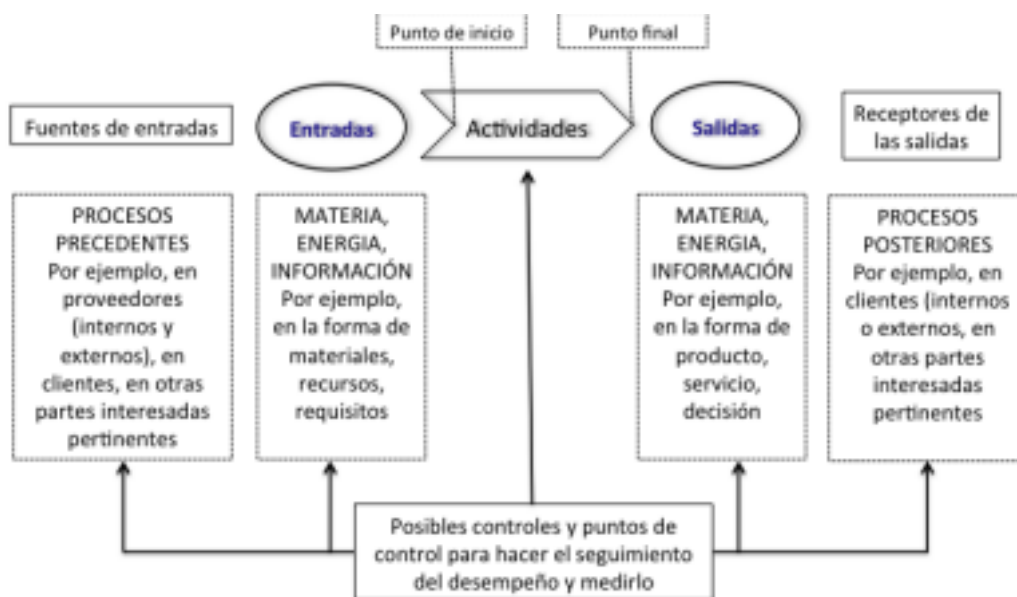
Punto de inicio

Punto final

Fuentes de entradas

Entradas

Actividades

Salidas

Receptores de las salidas

PROCESOS PRECEDENTES Por ejemplo, en proveedores (internos y externos), en clientes, en otras partes interesadas pertinentes

MATERIA, ENERGIA, INFORMACIÓN Por ejemplo, en la forma de materiales, recursos, requisitos

MATERIA, ENERGIA, INFORMACIÓN Por ejemplo, en la forma de producto, servicio, decisión

PROCESOS POSTERIORES Por ejemplo, en clientes (internos o externos, en otras partes interesadas pertinentes

Posibles controles y puntos de control para hacer el seguimiento del desempeño y medirlo